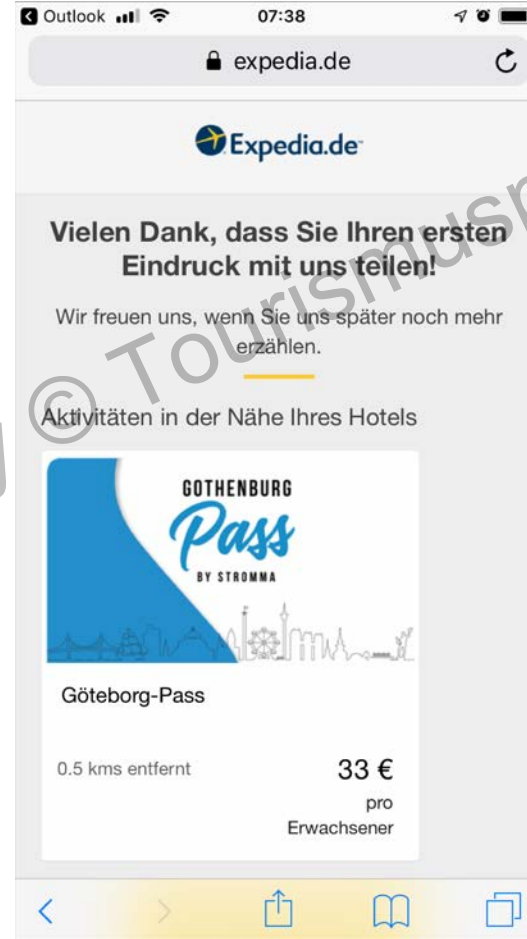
Outlook 07:38

expedia.de

Expedia.de

Vielen Dank, dass Sie Ihren ersten Eindruck mit uns teilen!

Wir freuen uns, wenn Sie uns später noch mehr erzählen.

Aktivitäten in der Nähe Ihres Hotels

GOTHENBURG Pass BY STROMMA

Göteborg-Pass

0.5 kms entfernt

33 €
pro
Erwachsener

© Tourismusp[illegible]